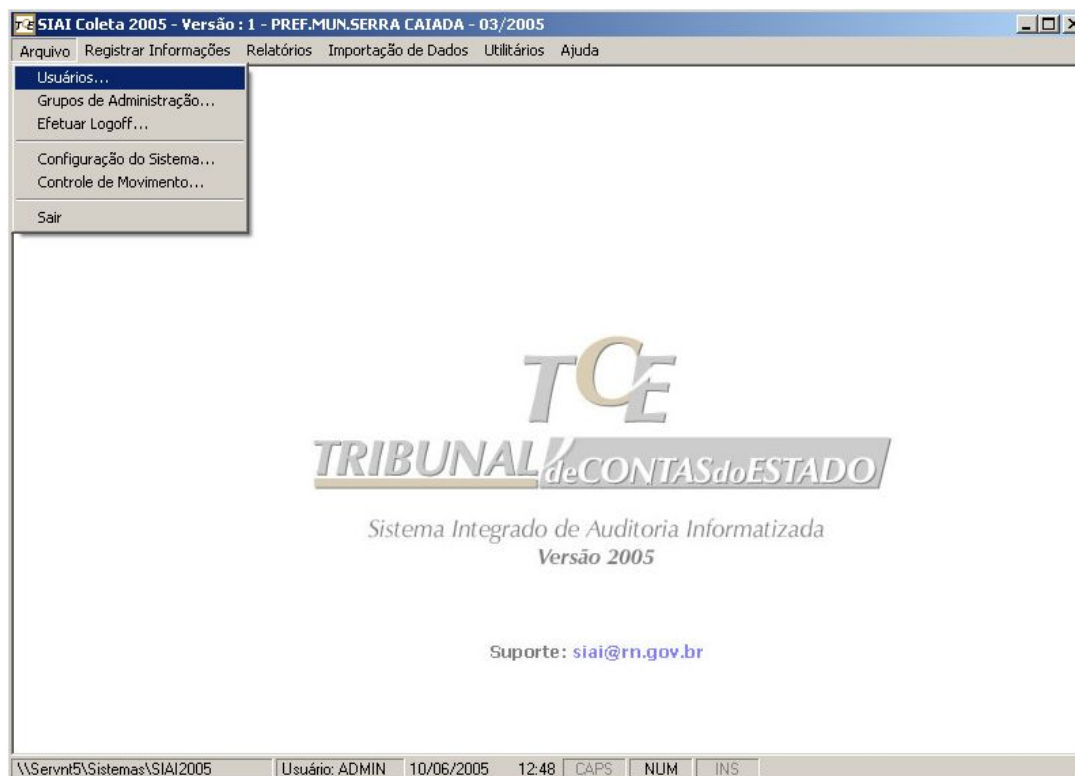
SIAI Coleta 2005 - Versão : 1 - PREF.MUN.SERRA CAIADA - 03/2005

Arquivo Registrar Informações Relatórios Importação de Dados Utilitários Ajuda

Usuários...
Grupos de Administração...
Efetuar Logoff...
Configuração do Sistema...
Controle de Movimento...
Sair

TCE
TRIBUNAL deCONTASdoESTADO

Sistema Integrado de Auditoria Informatizada
Versão 2005

Suporte: siai@rn.gov.br

\\Servnt5\Sistemas\SIAI2005 | Usuário: ADMIN | 10/06/2005 | 12:48 | CAPS | NUM | INS